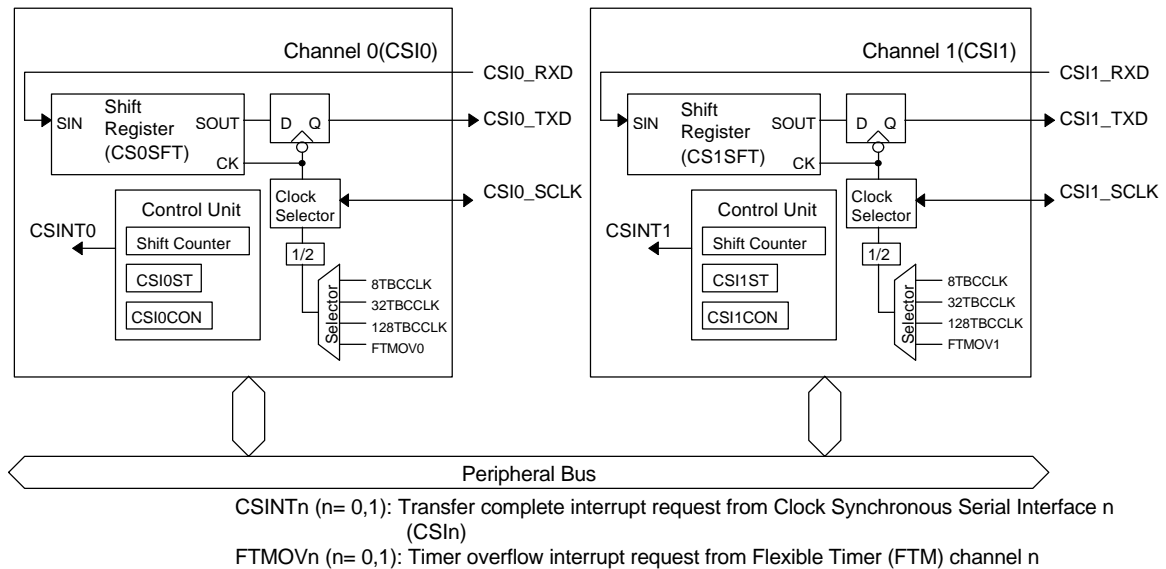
Channel 0(CSI0)

CSI0_RXD

SIN

Shift Register (CS0SFT)

SOUT

D Q

CSI0_TXD

CK

Clock Selector

CSI0_SCLK

Control Unit

CSINT0

Shift Counter

CSI0ST

CSI0CON

1/2

Selector

8TBCCLK

32TBCCLK

128TBCCLK

FTMOV0

Channel 1(CSI1)

CSI1_RXD

SIN

Shift Register (CS1SFT)

SOUT

D Q

CSI1_TXD

CK

Clock Selector

CSI1_SCLK

Control Unit

CSINT1

Shift Counter

CSI1ST

CSI1CON

1/2

Selector

8TBCCLK

32TBCCLK

128TBCCLK

FTMOV1

Peripheral Bus

CSINTn (n= 0,1): Transfer complete interrupt request from Clock Synchronous Serial Interface n (CSIn)

FTMOVn (n= 0,1): Timer overflow interrupt request from Flexible Timer (FTM) channel n